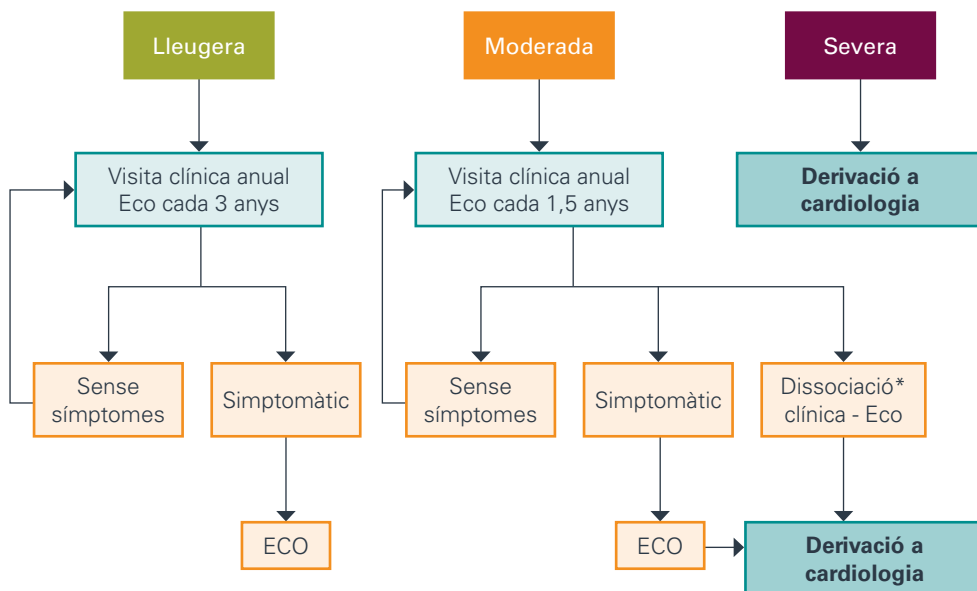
Lleugera

Visita clínica anual
Eco cada 3 anys

Sense símptomes

Simptomàtic

ECO

Moderada

Visita clínica anual
Eco cada 1,5 anys

Sense símptomes

Simptomàtic

Dissociació* clínica - Eco

ECO

Derivació a cardiologia

Severa

Derivació a cardiologia